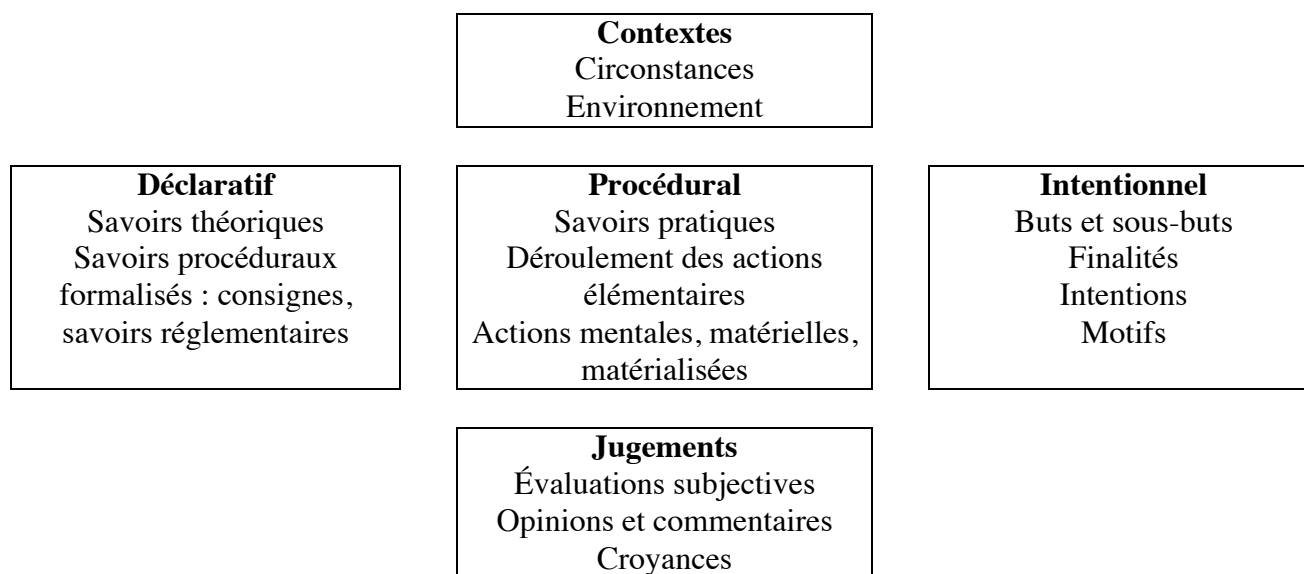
**Contextes**
Circonstances
Environnement

**Déclaratif**
Savoirs théoriques
Savoirs procéduraux formalisés : consignes, savoirs réglementaires

**Procédural**
Savoirs pratiques
Déroulement des actions élémentaires
Actions mentales, matérielles, matérialisées

**Intentionnel**
Buts et sous-buts
Finalités
Intentions
Motifs

**Jugements**
Évaluations subjectives
Opinions et commentaires
Croyances